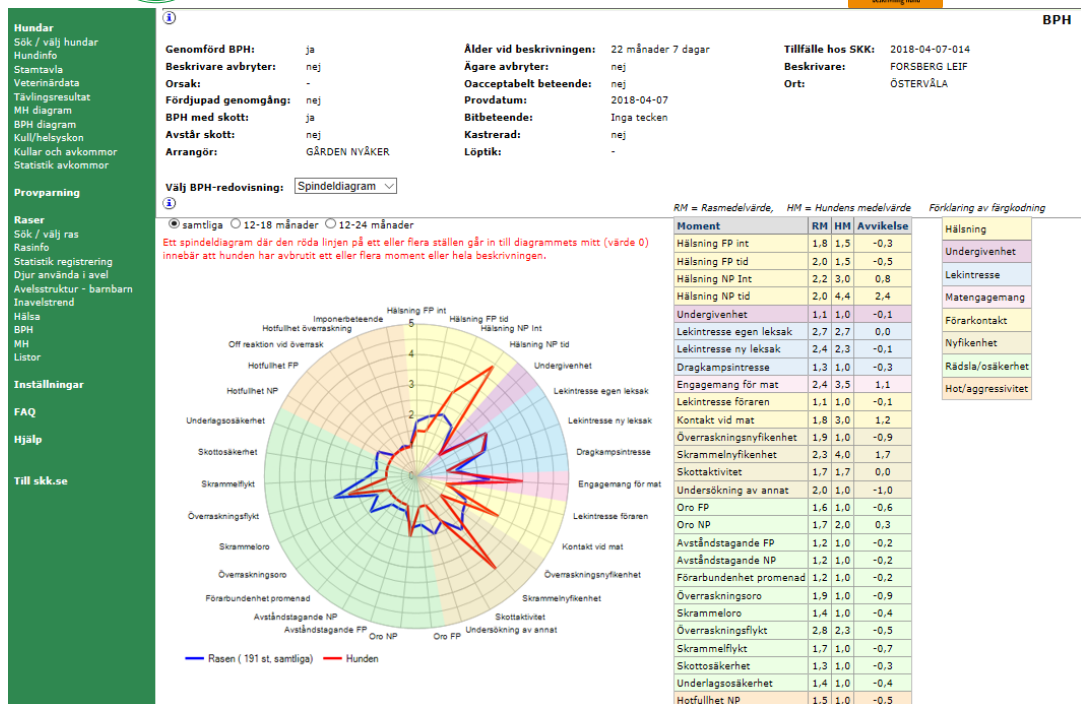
Hundar
Sök / välj hundar
Hundinfo
Stamtavla
Veterinärdata
Tävlingsresultat
MH diagram
BPH diagram
Kull/helsyskon
Kullar och avkommor
Statistik avkommor

Provparning

Raser
Sök / välj ras
Rasinfo
Statistik registrering
Djur använda i avel
Avelsstruktur - barnbarn
Inavelstrend
Hälsa
BPH
MH
Listor

Inställningar

FAQ

Hjälp

Till skk.se

BPH

| | | | | | |
|---|---|---|---|---|---|
| Genomförd BPH: | ja | Ålder vid beskrivningen: | 22 månader 7 dagar | Tillfälle hos SKK: | 2018-04-07-014 |
| Beskrivare avbryter: | nej | Ägare avbryter: | nej | Beskrivare: | FORSBERG LEIF |
| Orsak: | - | Oacceptabelt beteende: | nej | Ort: | ÖSTERVÅLA |
| Fördjupad genomgång: | nej | Provdatum: | 2018-04-07 | | |
| BPH med skott: | ja | Bitbeteende: | Inga tecken | | |
| Avstår skott: | nej | Kastrerad: | nej | | |
| Arrangör: | GÅRDEN NYÅKER | Löptik: | - | | |

Välj BPH-redovisning: Spindeldiagram

samtliga 12-18 månader 12-24 månader

Ett spindeldiagram där den röda linjen på ett eller flera ställen går in till diagrammets mitt (värde 0) innebär att hunden har avbrutit ett eller flera moment eller hela beskrivningen.

Hälsning FP int, Hälsning FP tid, Hälsning NP Int, Hälsning NP tid, Undergivenhet, Lekintresse egen leksak, Lekintresse ny leksak, Dragkampsintresse, Engagemang för mat, Lekintresse föraren, Kontakt vid mat, Överraskningsnyfikenhet, Skrammelnyfikenhet, Skottaktivitet, Undersökning av annat, Oro FP, Oro NP, Avståndstagande FP, Avståndstagande NP, Förarbundenhet promenad, Överraskningsoro, Skrammeloro, Överraskningsflykt, Skrammelflykt, Skottosäkerhet, Underlagsosäkerhet, Hotfullhet NP, Hotfullhet FP, Off reaktion vid överrask, Hotfullhet överraskning, Imponerbeteende
0 1 2 3 4 5

Rasen ( 191 st, samtliga) Hunden

RM = Rasmedelvärde, HM = Hundens medelvärde

| Moment | RM | HM | Avvikelse |
|---|---|---|---|
| Hälsning FP int | 1,8 | 1,5 | -0,3 |
| Hälsning FP tid | 2,0 | 1,5 | -0,5 |
| Hälsning NP Int | 2,2 | 3,0 | 0,8 |
| Hälsning NP tid | 2,0 | 4,4 | 2,4 |
| Undergivenhet | 1,1 | 1,0 | -0,1 |
| Lekintresse egen leksak | 2,7 | 2,7 | 0,0 |
| Lekintresse ny leksak | 2,4 | 2,3 | -0,1 |
| Dragkampsintresse | 1,3 | 1,0 | -0,3 |
| Engagemang för mat | 2,4 | 3,5 | 1,1 |
| Lekintresse föraren | 1,1 | 1,0 | -0,1 |
| Kontakt vid mat | 1,8 | 3,0 | 1,2 |
| Överraskningsnyfikenhet | 1,9 | 1,0 | -0,9 |
| Skrammelnyfikenhet | 2,3 | 4,0 | 1,7 |
| Skottaktivitet | 1,7 | 1,7 | 0,0 |
| Undersökning av annat | 2,0 | 1,0 | -1,0 |
| Oro FP | 1,6 | 1,0 | -0,6 |
| Oro NP | 1,7 | 2,0 | 0,3 |
| Avståndstagande FP | 1,2 | 1,0 | -0,2 |
| Avståndstagande NP | 1,2 | 1,0 | -0,2 |
| Förarbundenhet promenad | 1,2 | 1,0 | -0,2 |
| Överraskningsoro | 1,9 | 1,0 | -0,9 |
| Skrammeloro | 1,4 | 1,0 | -0,4 |
| Överraskningsflykt | 2,8 | 2,3 | -0,5 |
| Skrammelflykt | 1,7 | 1,0 | -0,7 |
| Skottosäkerhet | 1,3 | 1,0 | -0,3 |
| Underlagsosäkerhet | 1,4 | 1,0 | -0,4 |
| Hotfullhet NP | 1,5 | 1,0 | -0,5 |

Förklaring av färgkodning

Hälsning
Undergivenhet
Lekintresse
Matengagemang
Förarkontakt
Nyfikenhet
Rädsla/osäkerhet
Hot/aggressivitet